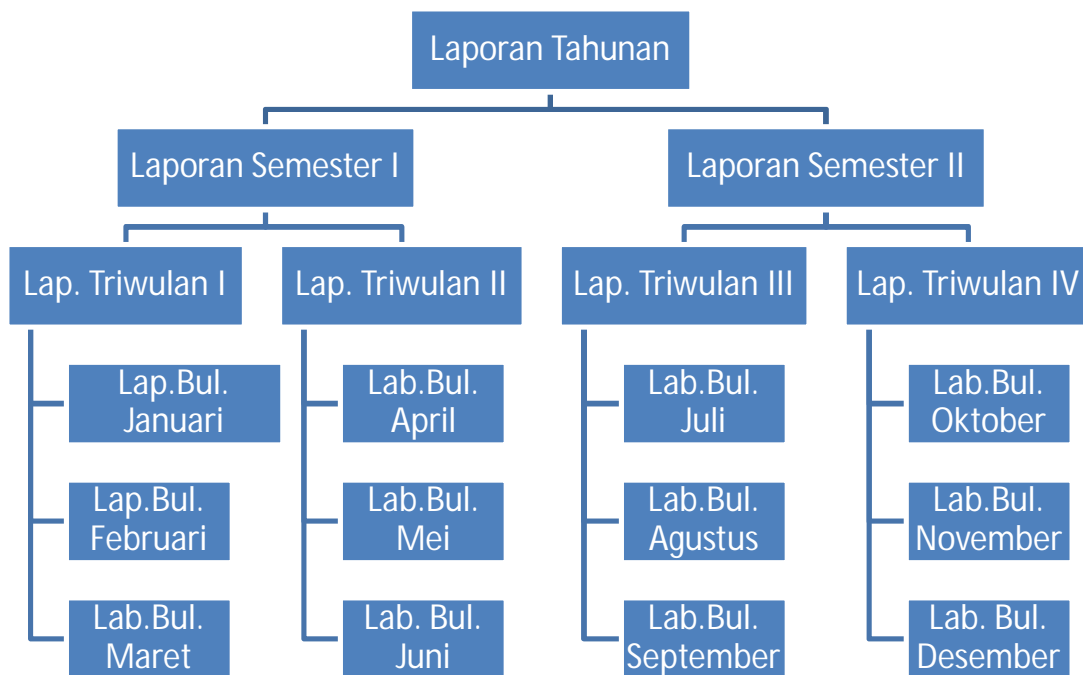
Laporan Tahunan

Laporan Semester I

Laporan Semester II

Lap. Triwulan I

Lap.Bul. Januari

Lap.Bul. Februari

Lab.Bul. Maret

Lap. Triwulan II

Lab.Bul. April

Lab.Bul. Mei

Lab. Bul. Juni

Lap. Triwulan III

Lab.Bul. Juli

Lab.Bul. Agustus

Lab.Bul. September

Lap. Triwulan IV

Lab.Bul. Oktober

Lab.Bul. November

Lab. Bul. Desember